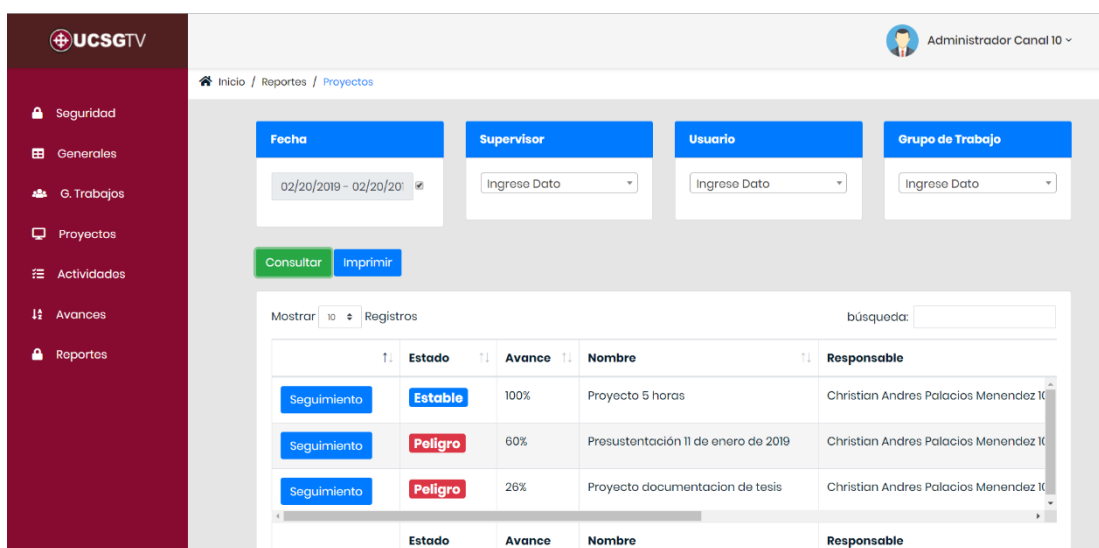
UCSGTV

Administrador Canal 10

Seguridad
Generales
G. Trabajos
Proyectos
Actividades
Avances
Reportes

Inicio / Reportes / Proyectos

Fecha
02/20/2019 - 02/20/20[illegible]

Supervisor
Ingrese Dato

Usuario
Ingrese Dato

Grupo de Trabajo
Ingrese Dato

Consultar Imprimir

Mostrar 10 Registros

búsqueda:

| | Estado | Avance | Nombre | Responsable |
|---|---|---|---|---|
| Seguimiento | Estable | 100% | Proyecto 5 horas | Christian Andres Palacios Menendez 1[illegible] |
| Seguimiento | Peligro | 60% | Presustentación 11 de enero de 2019 | Christian Andres Palacios Menendez 1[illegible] |
| Seguimiento | Peligro | 26% | Proyecto documentacion de tesis | Christian Andres Palacios Menendez 1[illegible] |
| | Estado | Avance | Nombre | Responsable |